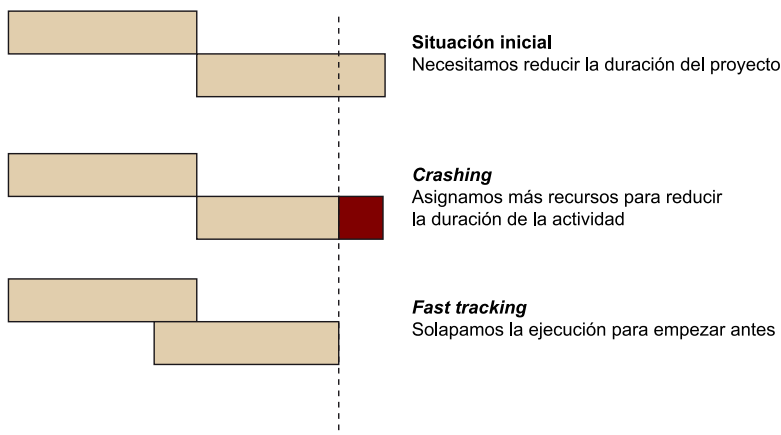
**Situación inicial**
Necesitamos reducir la duración del proyecto

***Crashing***
Asignamos más recursos para reducir la duración de la actividad

***Fast tracking***
Solapamos la ejecución para empezar antes